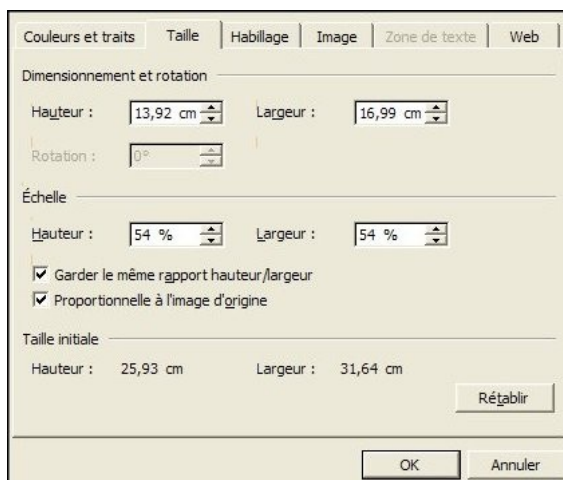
Couleurs et traits | Taille | Habillage | Image | Zone de texte | Web

Dimensionnement et rotation

Hauteur : 13,92 cm   Largeur : 16,99 cm

Rotation : 0°

Échelle

Hauteur : 54 %   Largeur : 54 %

Garder le même rapport hauteur/largeur

Proportionnelle à l'image d'origine

Taille initiale

Hauteur : 25,93 cm   Largeur : 31,64 cm

Rétablir

OK   Annuler